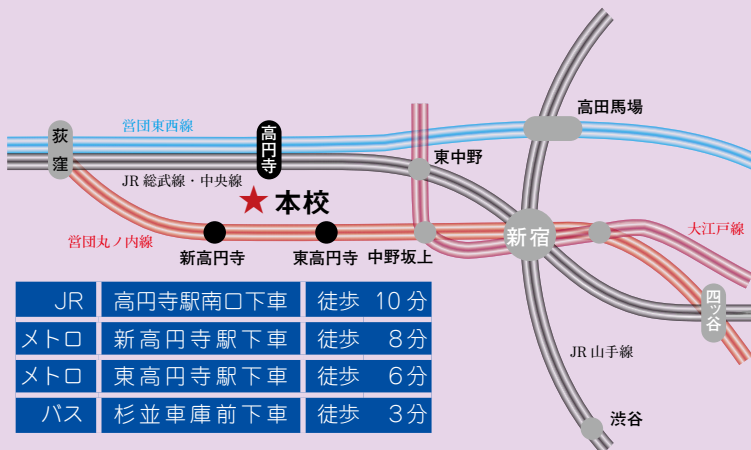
荻窪
営団東西線
高円寺
高田馬場
東中野
JR 総武線・中央線
本校
営団丸ノ内線
新高円寺
東高円寺
中野坂上
新宿
大江戸線
四ツ谷
JR 山手線
渋谷

| JR | 高円寺駅南口下車 | 徒歩 | 10分 |
|---|---|---|---|
| メトロ | 新高円寺駅下車 | 徒歩 | 8分 |
| メトロ | 東高円寺駅下車 | 徒歩 | 6分 |
| バス | 杉並車庫前下車 | 徒歩 | 3分 |